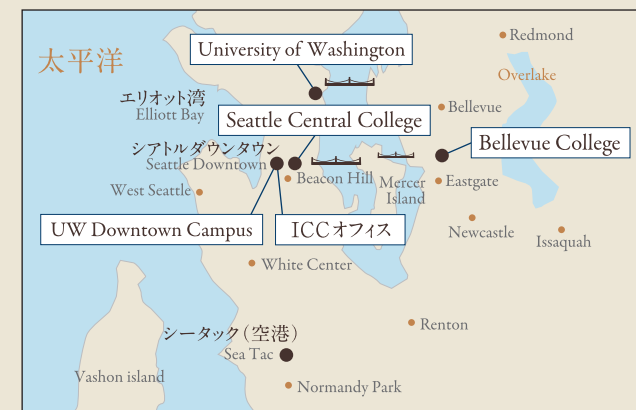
太平洋

University of Washington

Redmond

Overlake

エリオット湾
Elliott Bay

Bellevue

Seattle Central College

シアトルダウンタウン
Seattle Downtown

Bellevue College

Beacon Hill

Mercer Island

Eastgate

West Seattle

Newcastle

Issaquah

UW Downtown Campus

ICCオフィス

White Center

Renton

シータック（空港）
Sea Tac

Vashon island

Normandy Park